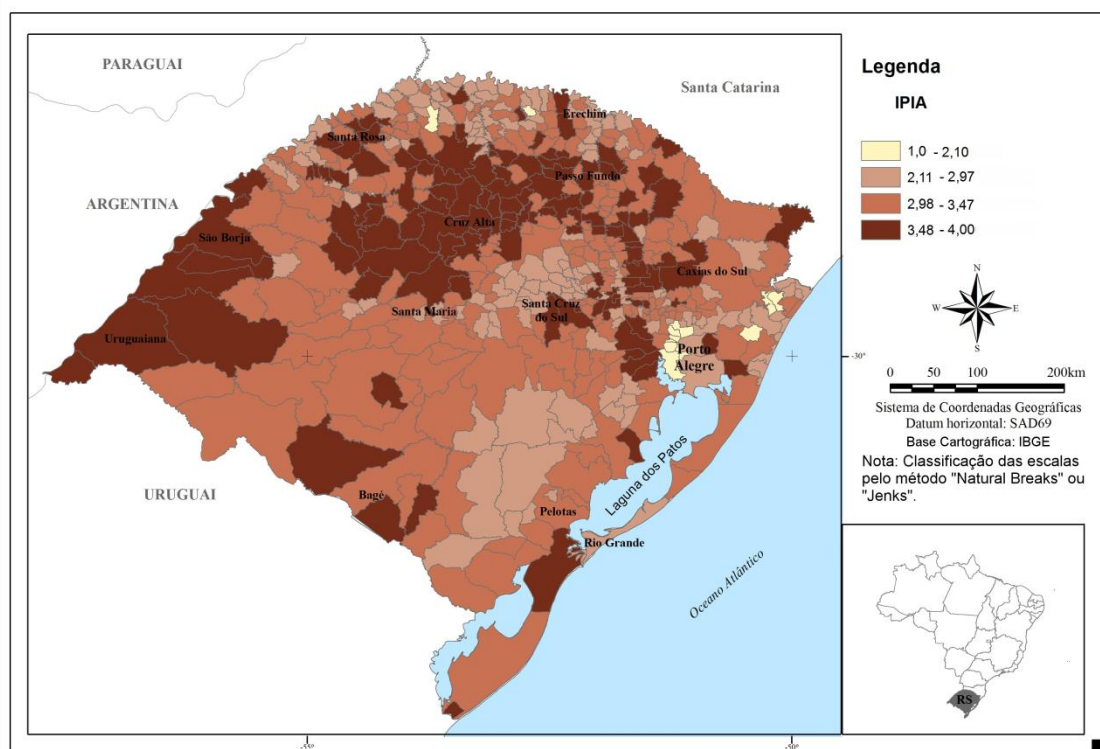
PARAGUAI

Santa Catarina

ARGENTINA

URUGUAI

Santa Rosa

Erechim

Passo Fundo

Cruz Alta

São Borja

Caxias do Sul

Santa Maria

Santa Cruz do Sul

Uruguaiana

Porto Alegre

Laguna dos Patos

Bagé

Pelotas

Rio Grande

Oceano Atlântico

-30°

-55°

-50°

Legenda

IPIA

1,0 - 2,10

2,11 - 2,97

2,98 - 3,47

3,48 - 4,00

N

W

E

S

0 50 100 200km

Sistema de Coordenadas Geográficas
Datum horizontal: SAD69
Base Cartográfica: IBGE

Nota: Classificação das escalas pelo método "Natural Breaks" ou "Jenks".

RS